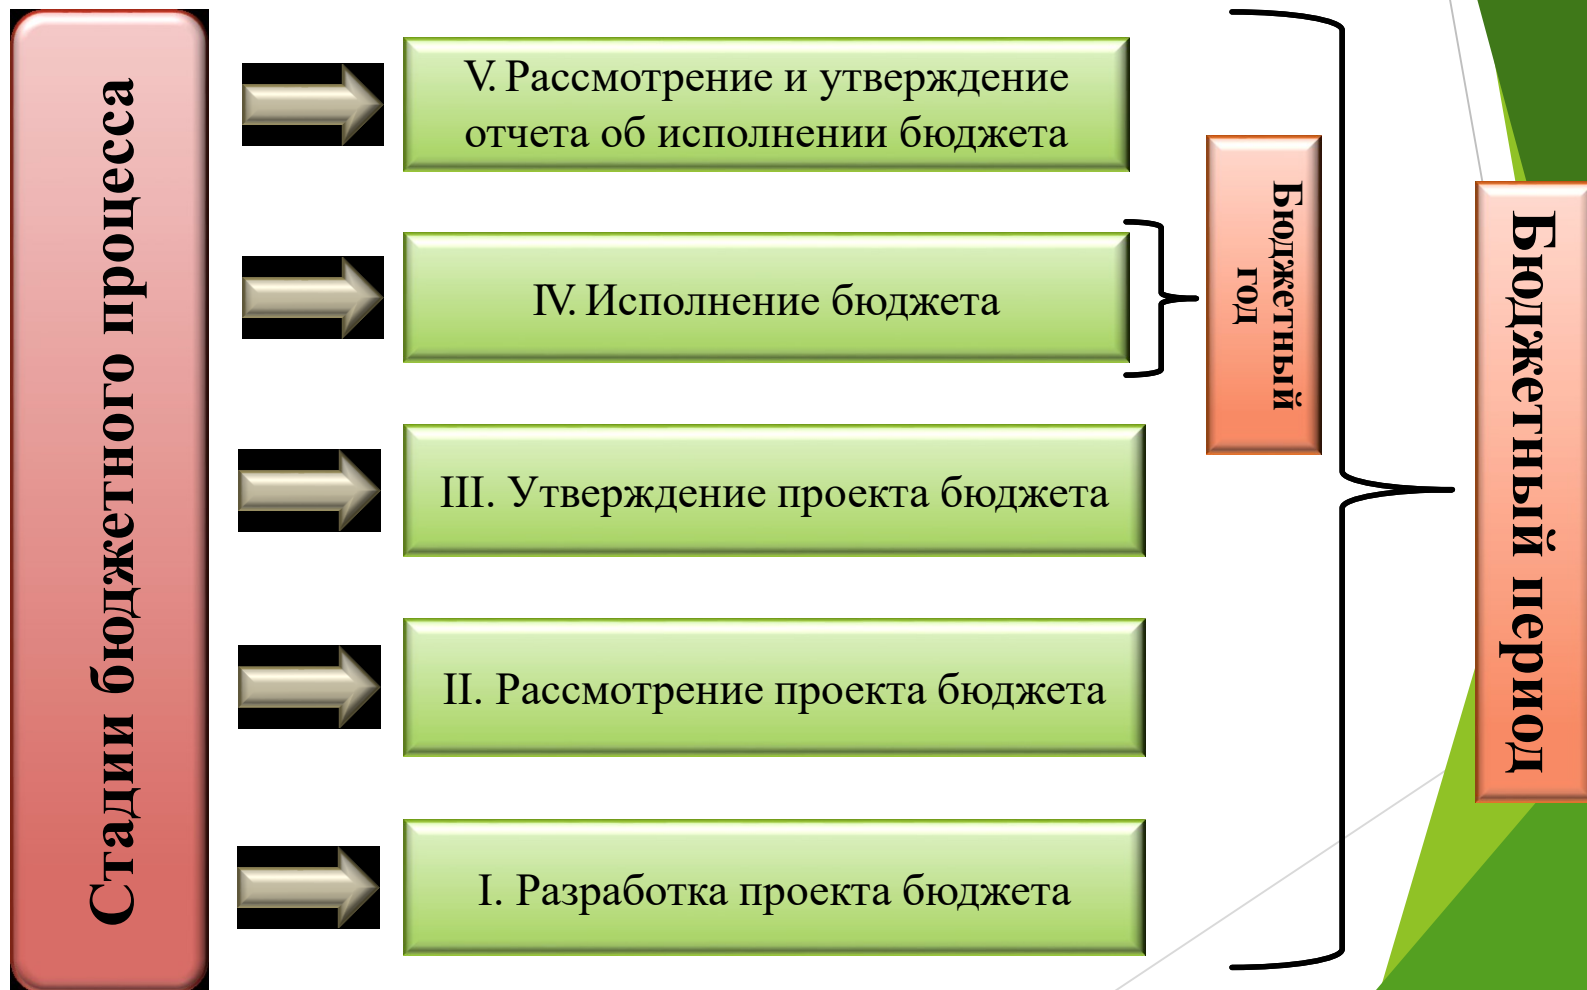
Стадии бюджетного процесса

V. Рассмотрение и утверждение отчета об исполнении бюджета

IV. Исполнение бюджета

III. Утверждение проекта бюджета

II. Рассмотрение проекта бюджета

I. Разработка проекта бюджета

Бюджетный год

Бюджетный период